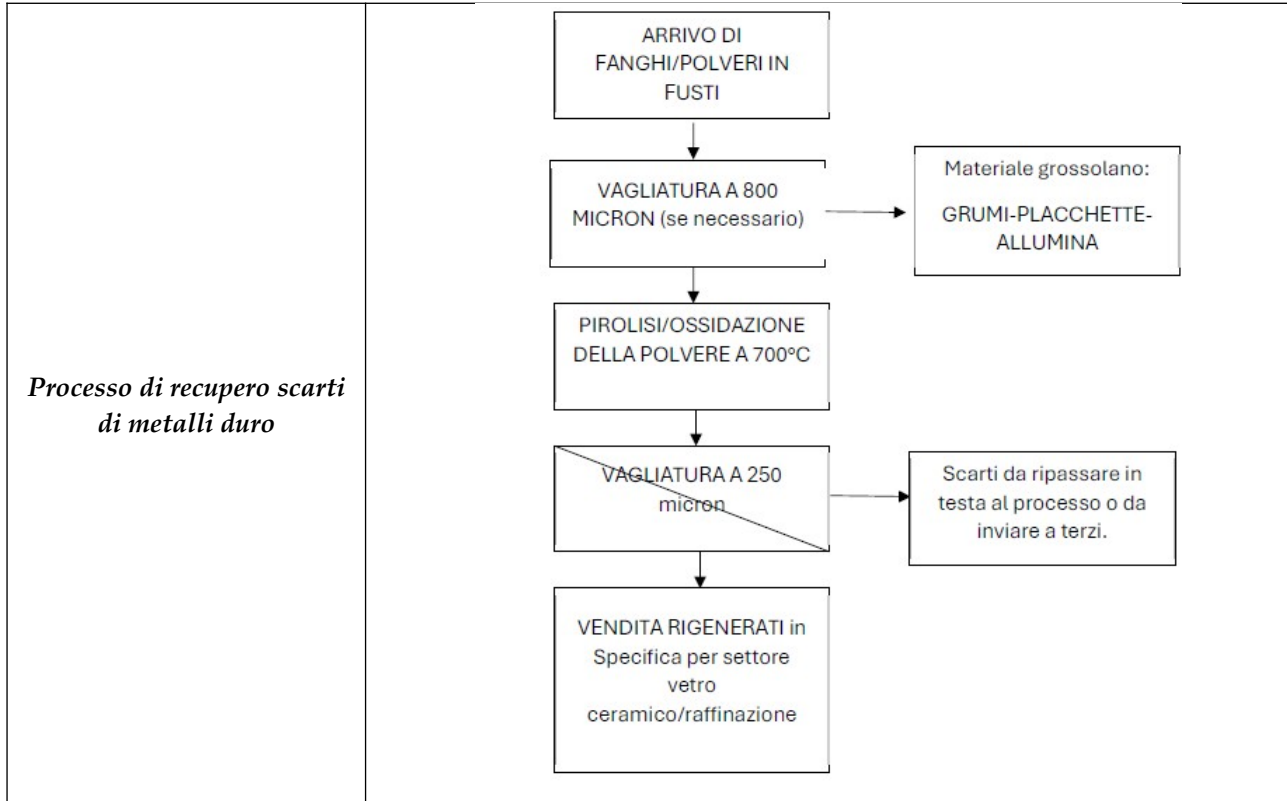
Processo di recupero scarti di metalli duro

ARRIVO DI FANGHI/POLVERI IN FUSTI

VAGLIATURA A 800 MICRON (se necessario)

Materiale grossolano:

GRUMI-PLACCHETTE-ALLUMINA

PIROLISI/OSSIDAZIONE DELLA POLVERE A 700°C

VAGLIATURA A 250 micron

Scarti da ripassare in testa al processo o da inviare a terzi.

VENDITA RIGENERATI in Specifica per settore vetro ceramico/raffinazione